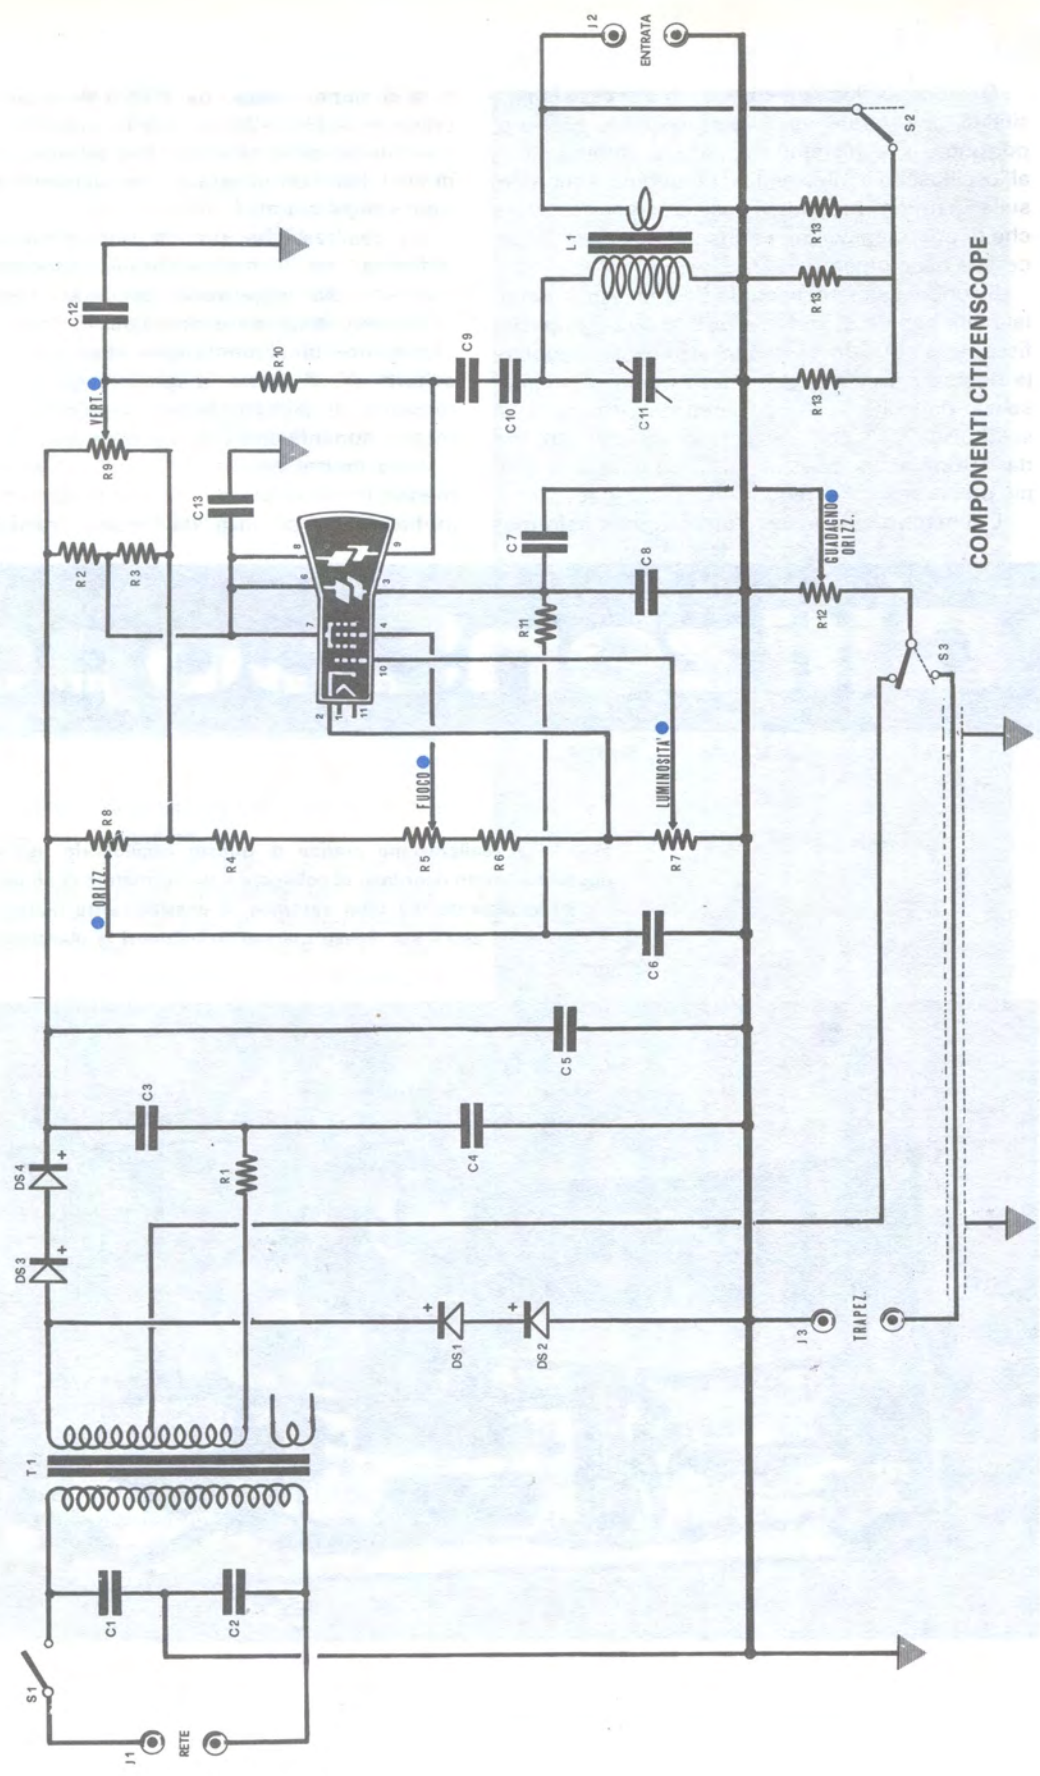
COMPONENTI CITIZENSCOPE

J1
RETE
S1
C1
C2
T1
DS1
DS2
DS3
DS4
R1
C3
C4
C5
C6
J3
TRAPEZ.
ORIZZ.
R8
R4
R5
FUOCO
R6
R7
LUMINOSITA'
R2
R3
R9
VERT.
R10
C12
C13
C9
C10
C11
C7
C8
R11
R12
GUADAGNO ORIZZ.
S3
L1
R13
R13
R13
S2
J2
ENTRATA
1
2
3
4
5
6
7
8
9
10
11